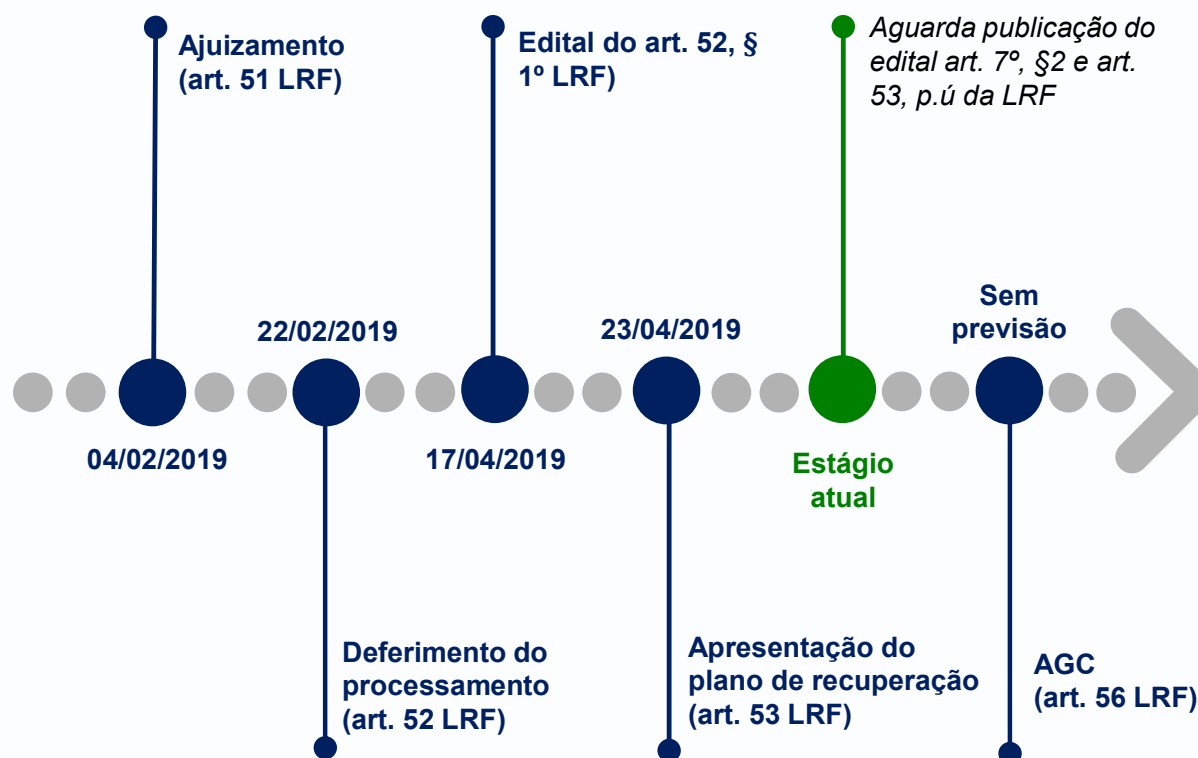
Ajuizamento (art. 51 LRF)

04/02/2019

22/02/2019

Deferimento do processamento (art. 52 LRF)

Edital do art. 52, § 1º LRF)

17/04/2019

23/04/2019

Apresentação do plano de recuperação (art. 53 LRF)

Aguarda publicação do edital art. 7º, §2 e art. 53, p.ú da LRF

Estágio atual

Sem previsão

AGC (art. 56 LRF)